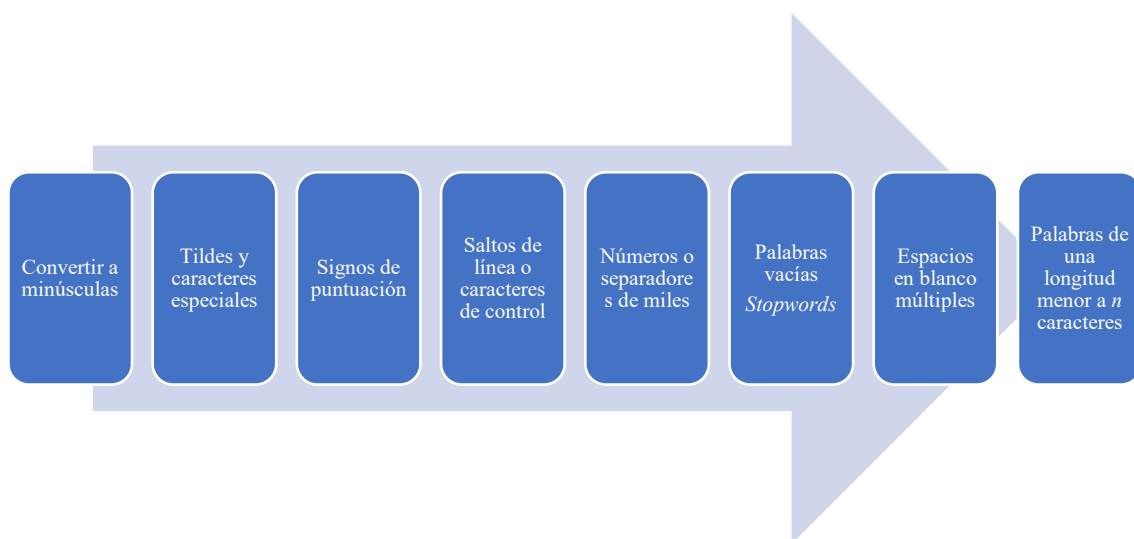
Convertir a minúsculas

Tildes y caracteres especiales

Signos de puntuación

Saltos de línea o caracteres de control

Números o separadores de miles

Palabras vacías *Stopwords*

Espacios en blanco múltiples

Palabras de una longitud menor a *n* caracteres